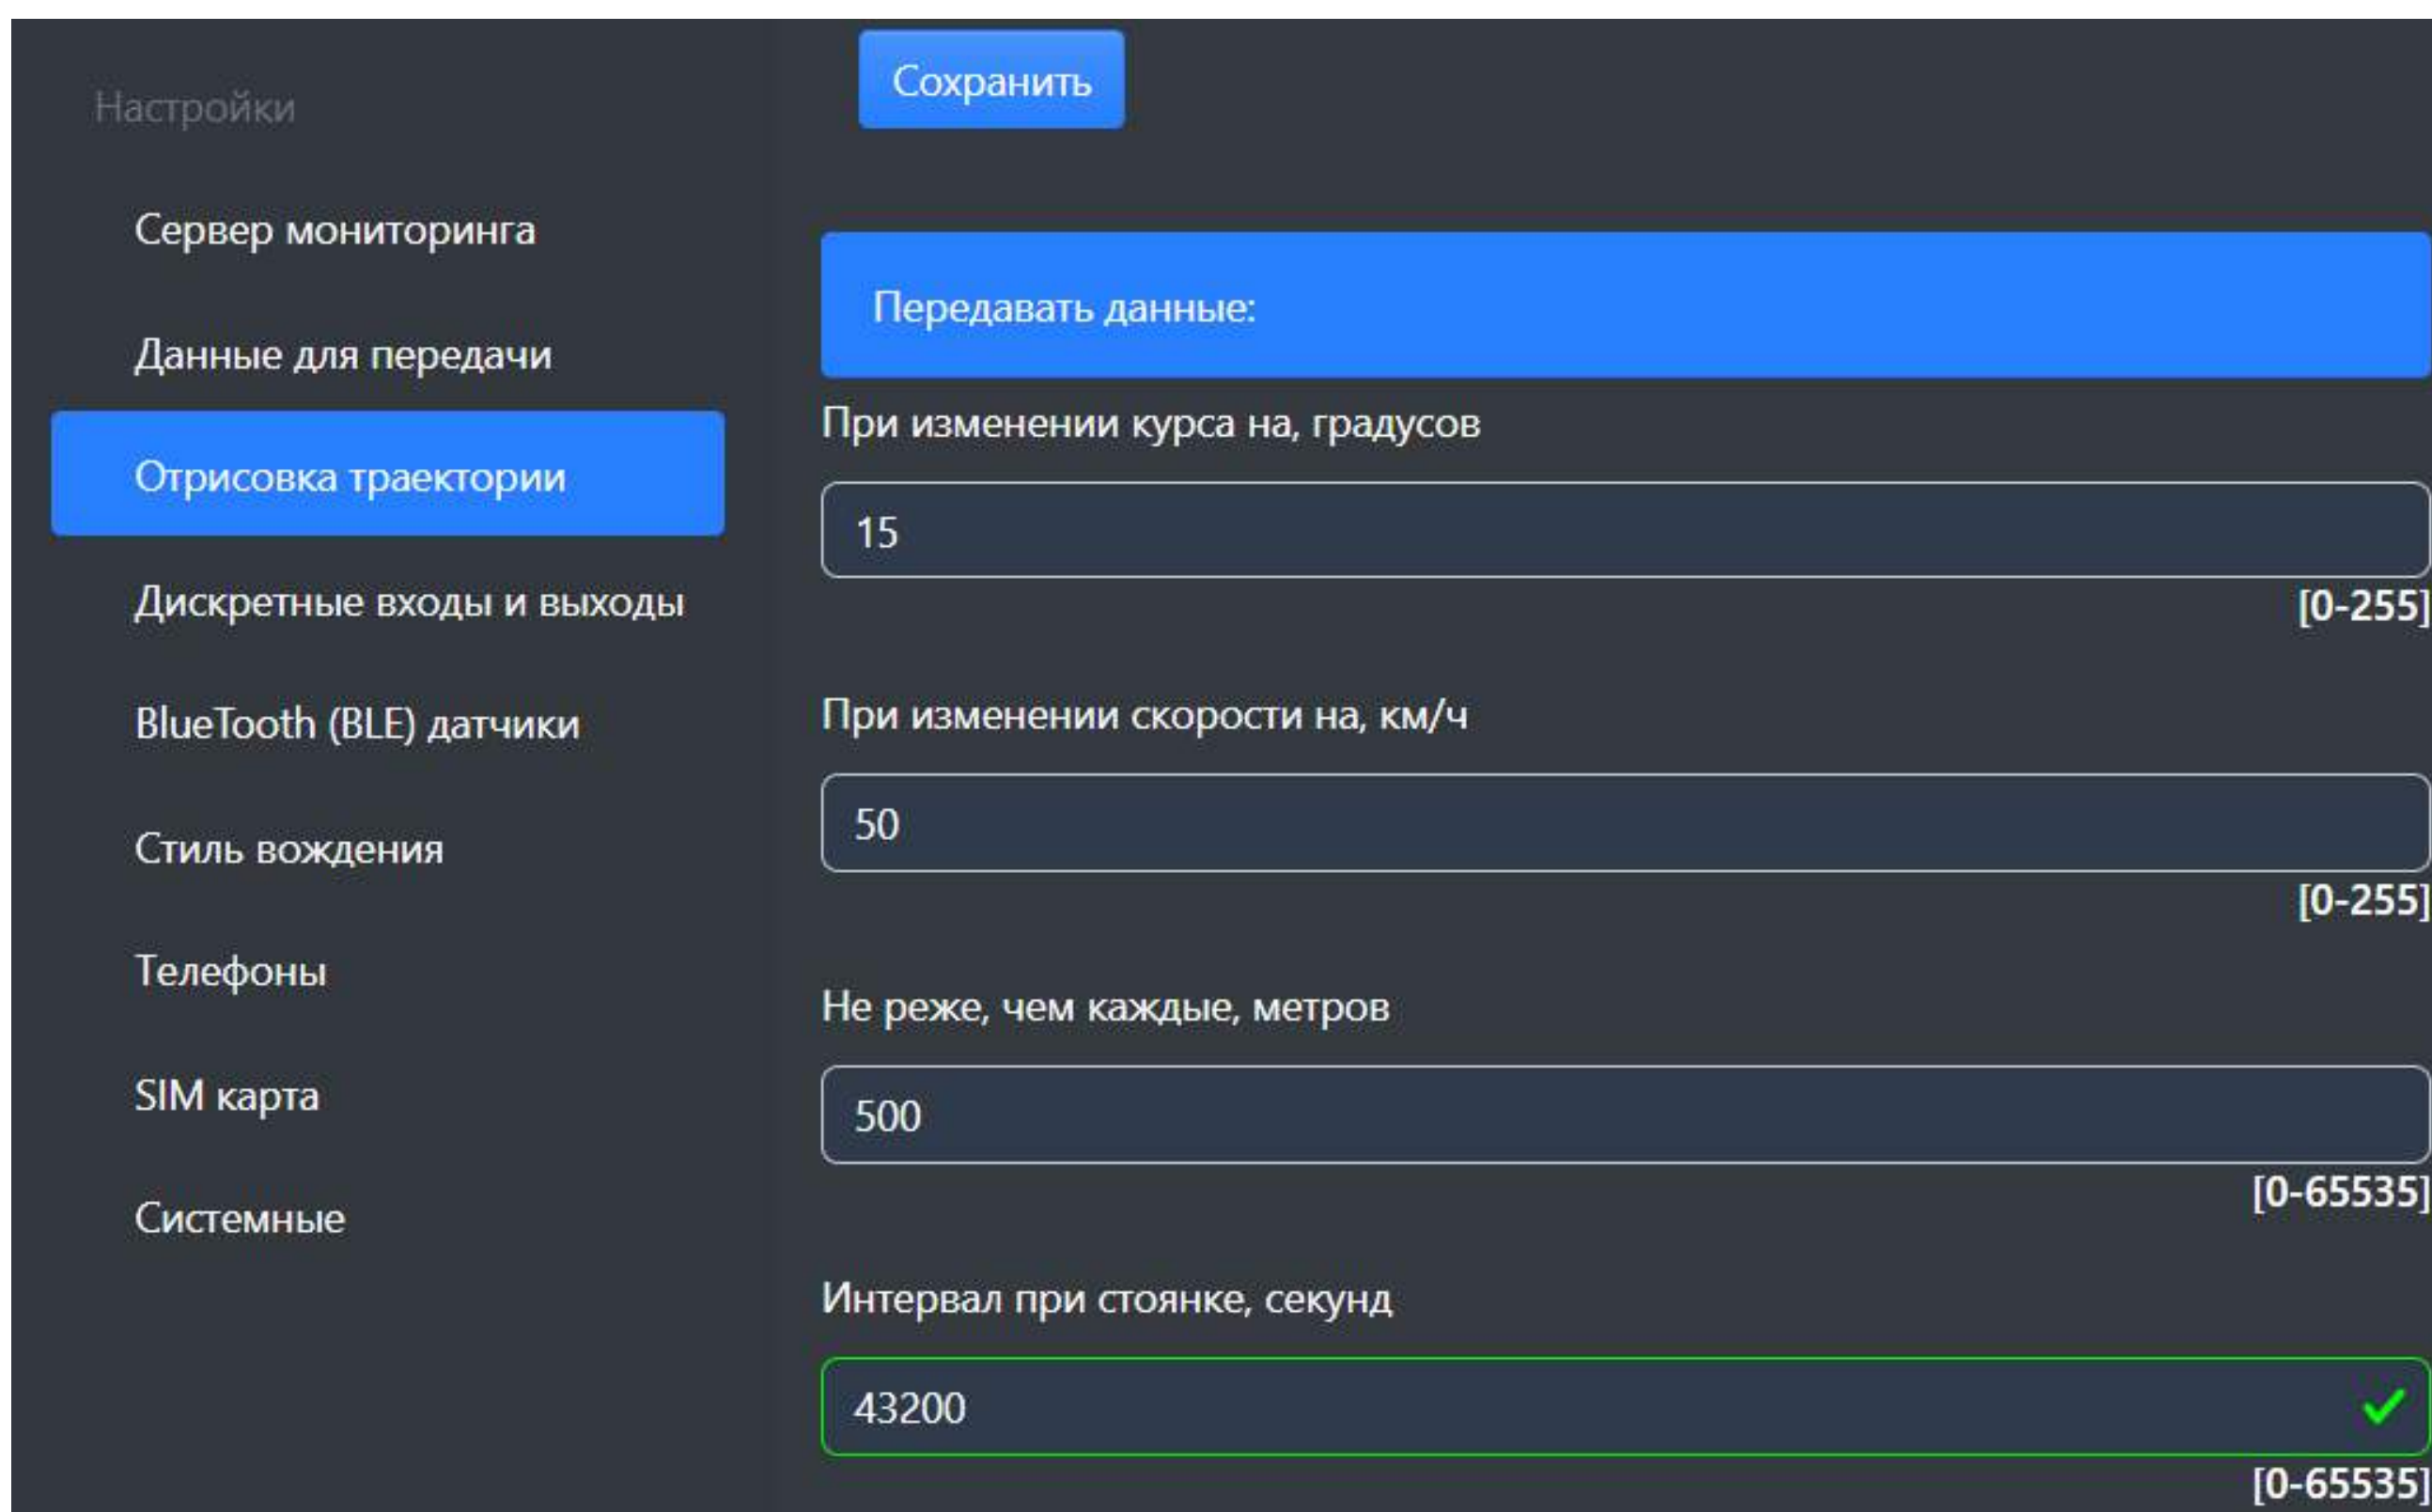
Настройки

Сервер мониторинга

Данные для передачи

Отрисовка траектории

Дискретные входы и выходы

BlueTooth (BLE) датчики

Стиль вождения

Телефоны

SIM карта

Системные

Сохранить

Передавать данные:

При изменении курса на, градусов

15

[0-255]

При изменении скорости на, км/ч

50

[0-255]

Не реже, чем каждые, метров

500

[0-65535]

Интервал при стоянке, секунд

43200

[0-65535]